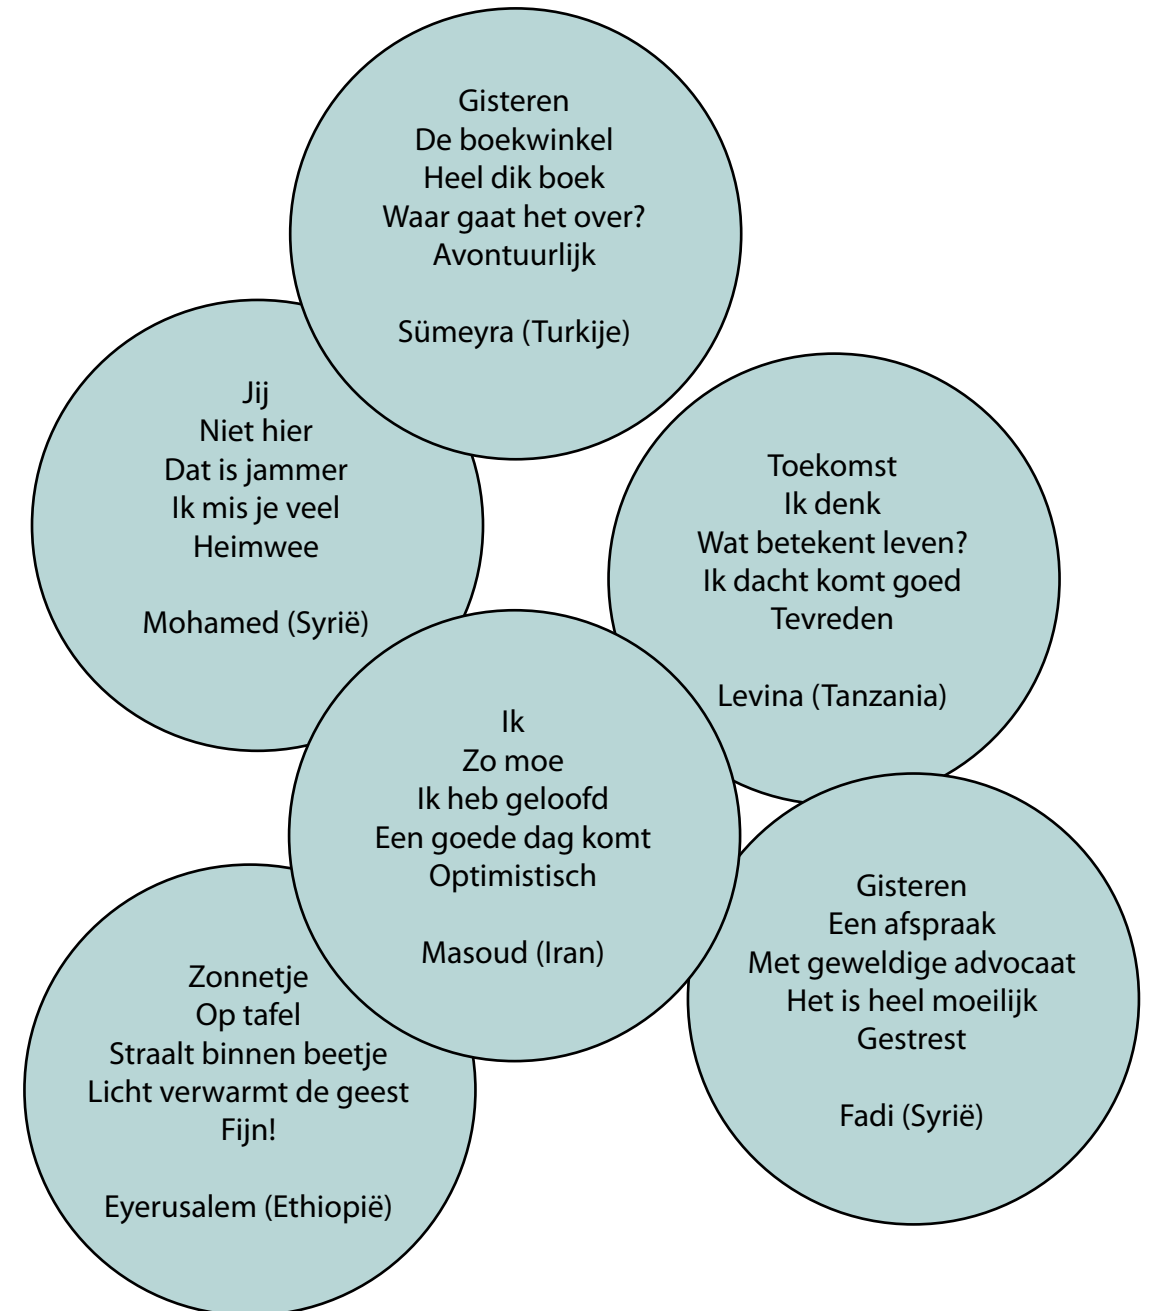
Gisteren
De boekwinkel
Heel dik boek
Waar gaat het over?
Avontuurlijk

Sümeyra (Turkije)

Jij
Niet hier
Dat is jammer
Ik mis je veel
Heimwee

Mohamed (Syrië)

Toekomst
Ik denk
Wat betekent leven?
Ik dacht komt goed
Tevreden

Levina (Tanzania)

Ik
Zo moe
Ik heb geloofd
Een goede dag komt
Optimistisch

Masoud (Iran)

Zonnetje
Op tafel
Straalt binnen beetje
Licht verwarmt de geest
Fijn!

Eyerusalem (Ethiopië)

Gisteren
Een afspraak
Met geweldige advocaat
Het is heel moeilijk
Gestrest

Fadi (Syrië)